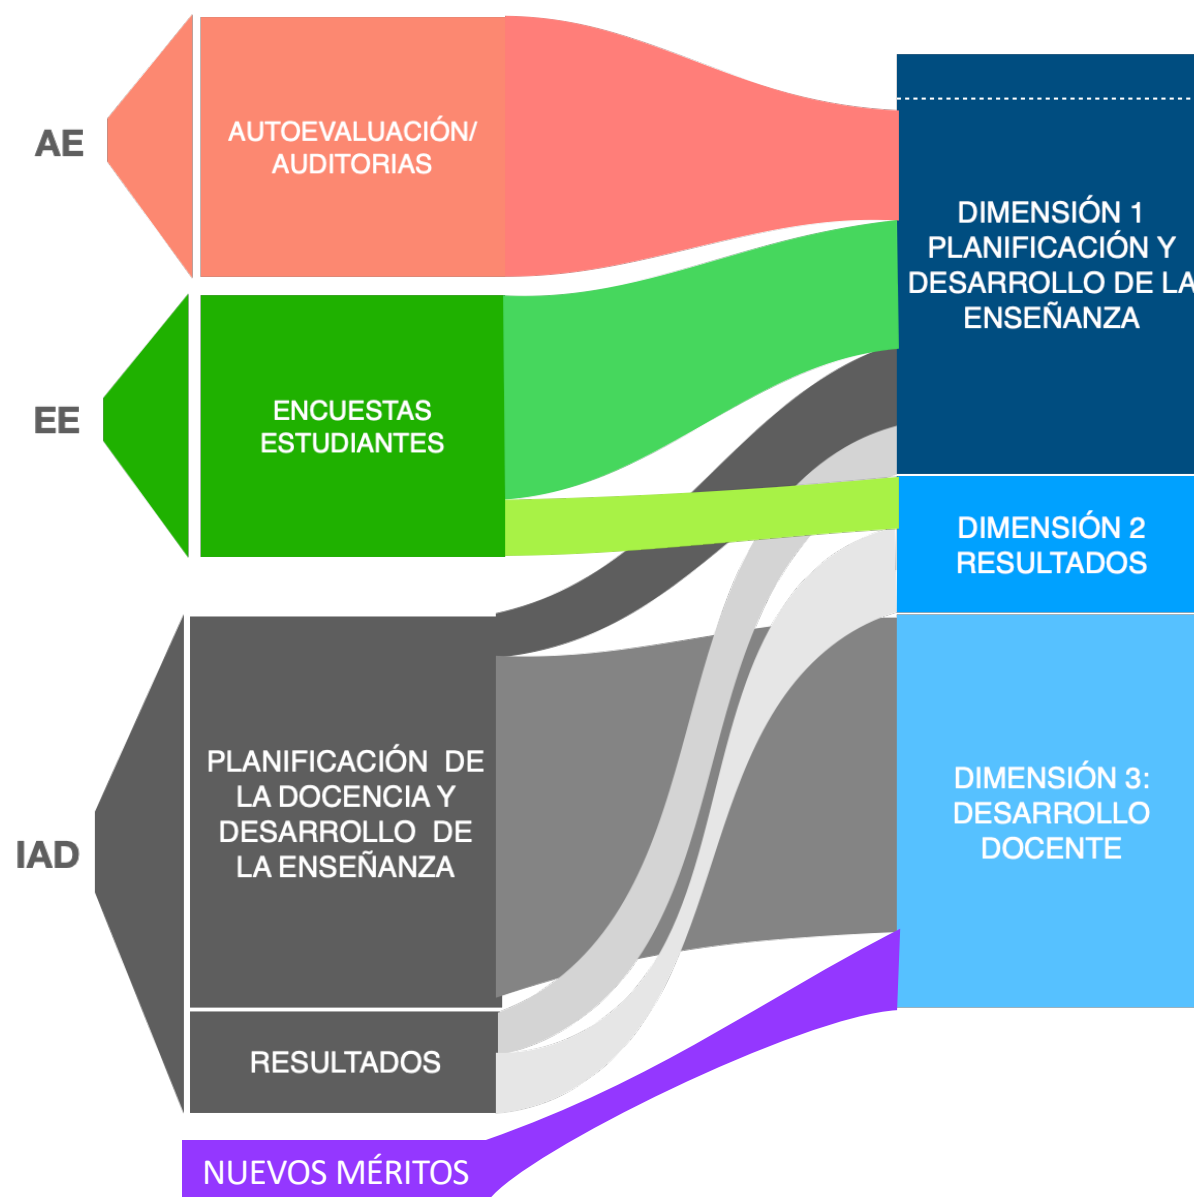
AE

AUTOEVALUACIÓN/ AUDITORIAS

EE

ENCUESTAS ESTUDIANTES

IAD

PLANIFICACIÓN DE LA DOCENCIA Y DESARROLLO DE LA ENSEÑANZA

RESULTADOS

NUEVOS MÉRITOS

DIMENSIÓN 1 PLANIFICACIÓN Y DESARROLLO DE LA ENSEÑANZA

DIMENSIÓN 2 RESULTADOS

DIMENSIÓN 3: DESARROLLO DOCENTE